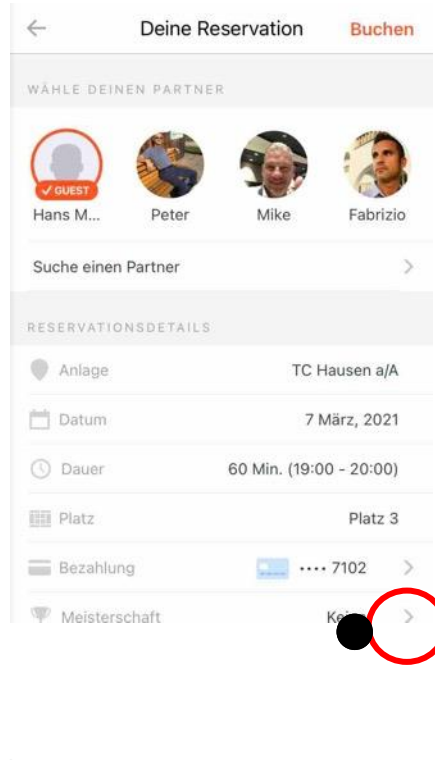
Deine Reservation
Buchen

WÄHLE DEINEN PARTNER

✓ GUEST
Hans M...
Peter
Mike
Fabrizio

Suche einen Partner

RESERVATIONSDETAILS

Anlage TC Hausen a/A
Datum 7 März, 2021
Dauer 60 Min. (19:00 - 20:00)
Platz Platz 3
Bezahlung •••• 7102
Meisterschaft Kei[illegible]